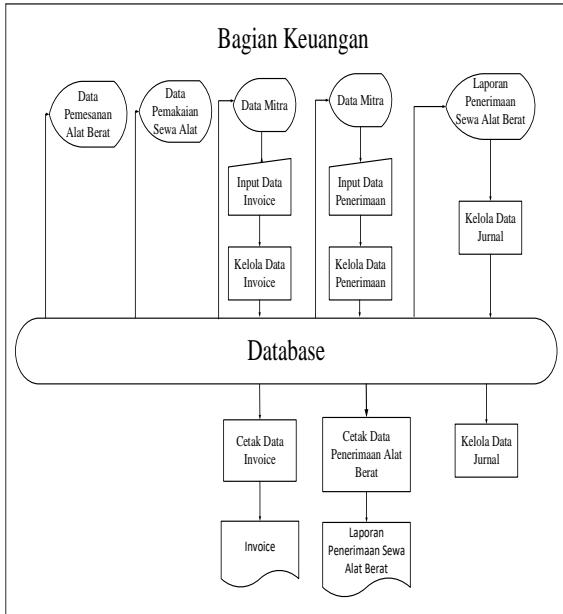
Bagian Keuangan

Data Pemesanan Alat Berat

Data Pemakaian Sewa Alat

Data Mitra

Input Data Invoice

Kelola Data Invoice

Data Mitra

Input Data Penerimaan

Kelola Data Penerimaan

Laporan Penerimaan Sewa Alat Berat

Kelola Data Jurnal

Database

Cetak Data Invoice

Invoice

Cetak Data Penerimaan Alat Berat

Laporan Penerimaan Sewa Alat Berat

Kelola Data Jurnal